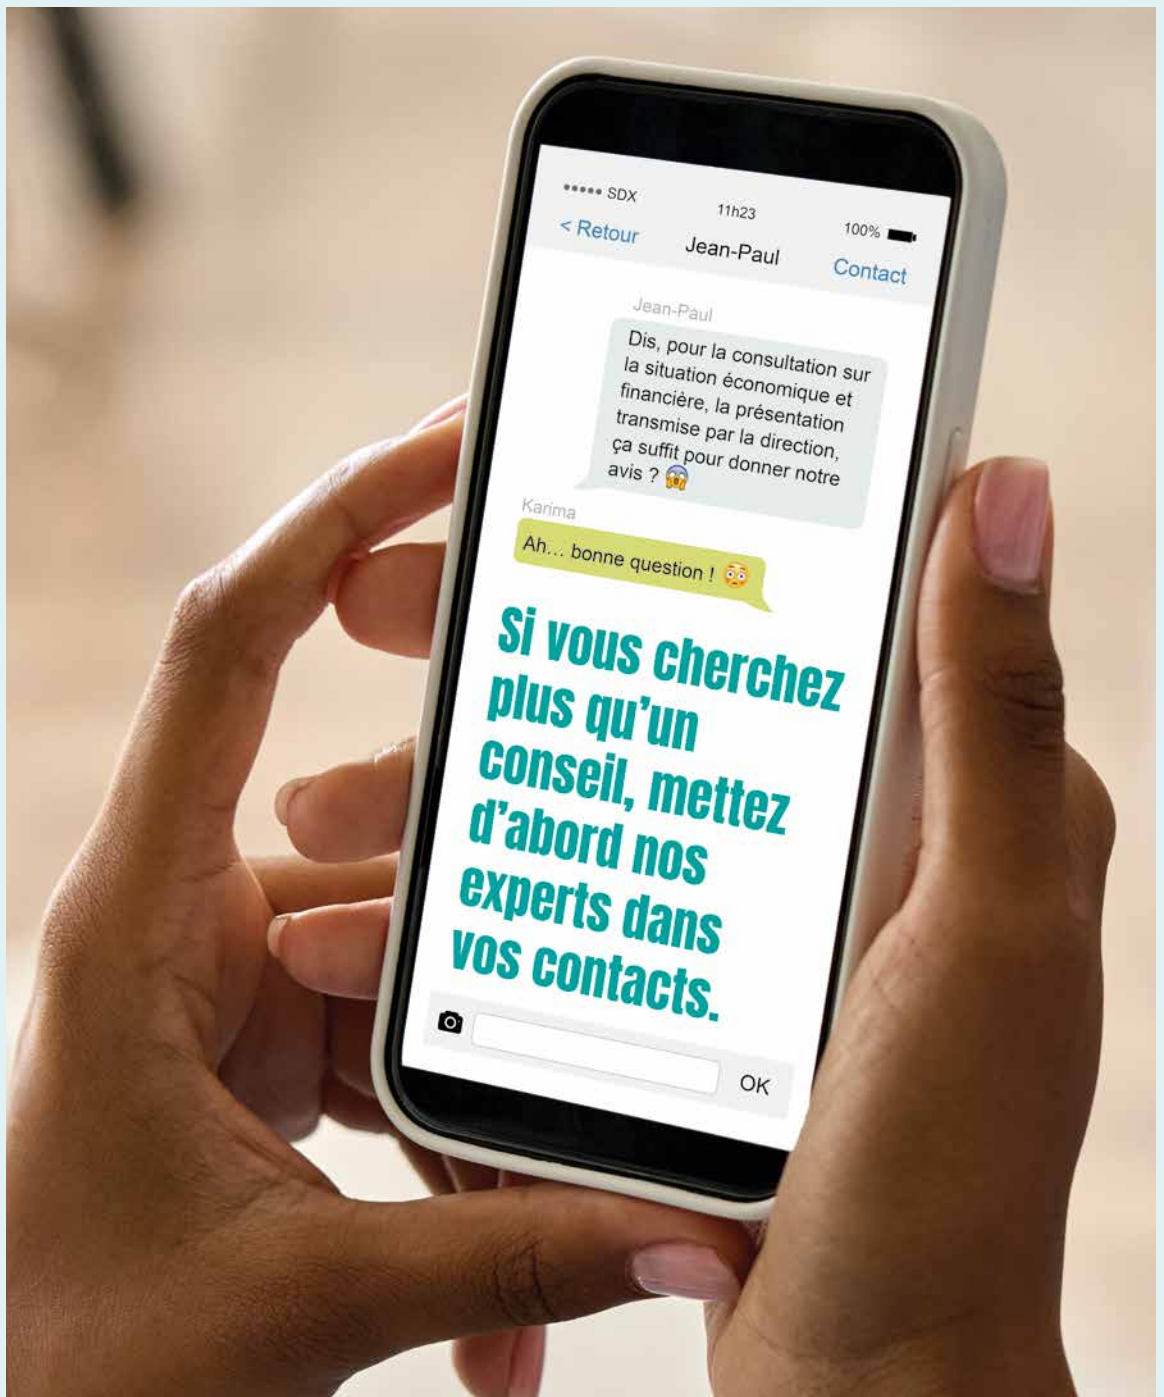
••••• SDX
11h23
100%
< Retour
Jean-Paul
Contact

Jean-Paul
Dis, pour la consultation sur la situation économique et financière, la présentation transmise par la direction, ça suffit pour donner notre avis ? 😱

Karima
Ah… bonne question ! 😳

Si vous cherchez plus qu'un conseil, mettez d'abord nos experts dans vos contacts.

OK